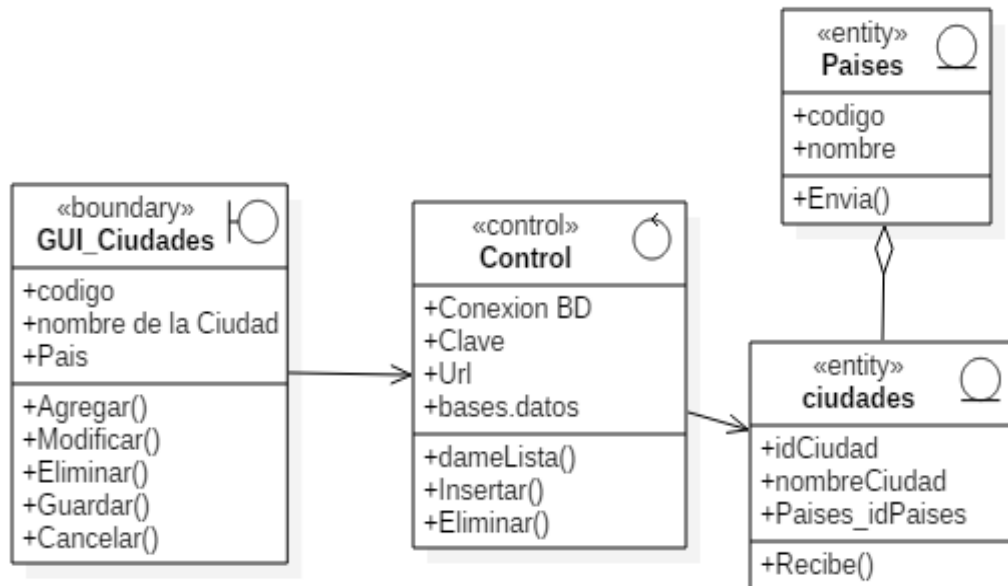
«entity»
Paises

+codigo
+nombre

+Envia()

«boundary»
GUI_Ciudades

+codigo
+nombre de la Ciudad
+Pais

+Agregar()
+Modificar()
+Eliminar()
+Guardar()
+Cancelar()

«control»
Control

+Conexion BD
+Clave
+Url
+bases.datos

+dameLista()
+Insertar()
+Eliminar()

«entity»
ciudades

+idCiudad
+nombreCiudad
+Paises_idPaises

+Recibe()